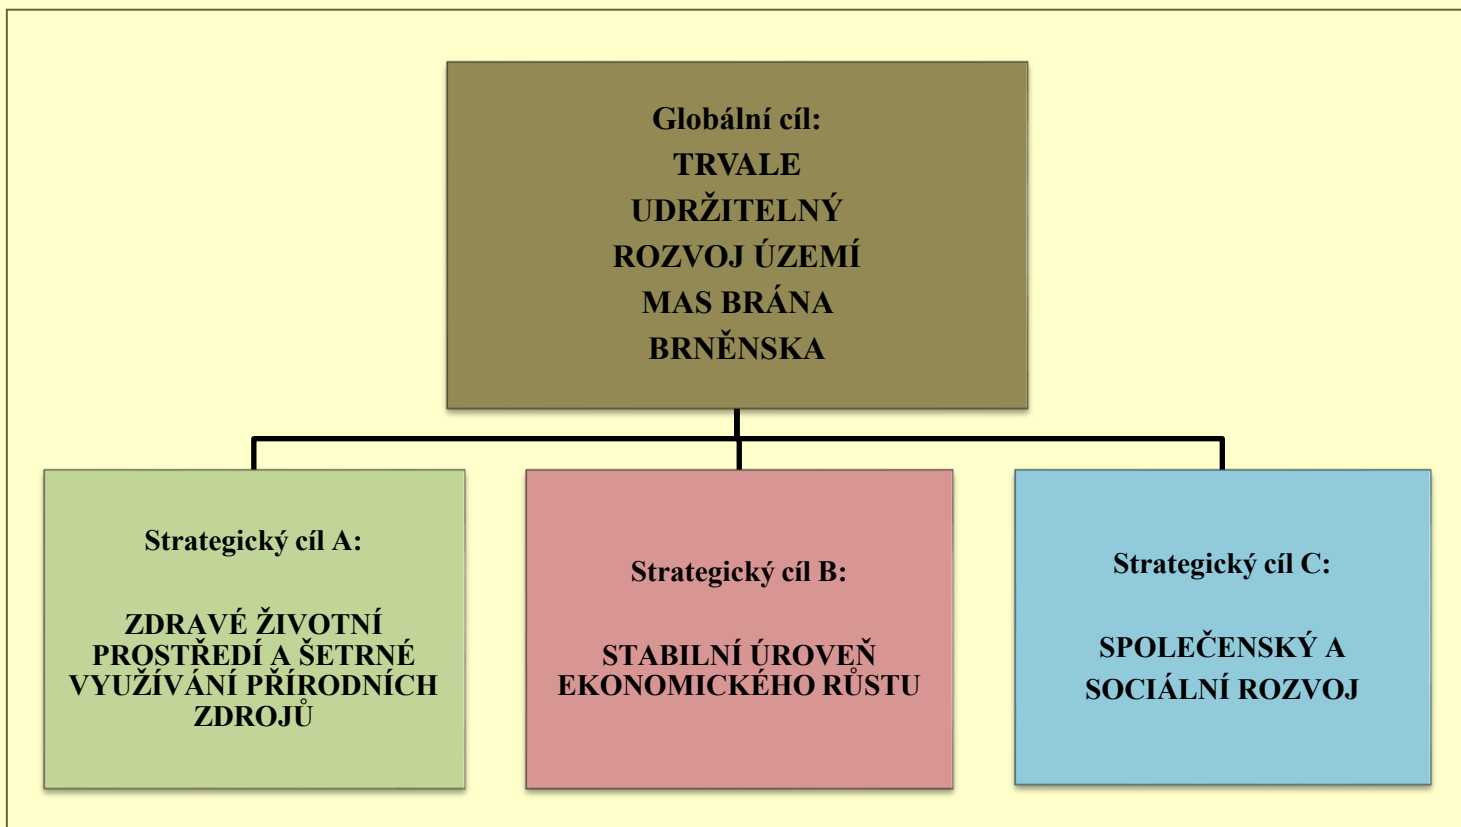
Globální cíl:
TRVALE UDRŽITELNÝ ROZVOJ ÚZEMÍ MAS BRÁNA BRNĚNSKA

Strategický cíl A:

ZDRAVÉ ŽIVOTNÍ PROSTŘEDÍ A ŠETRNÉ VYUŽÍVÁNÍ PŘÍRODNÍCH ZDROJŮ

Strategický cíl B:

STABILNÍ ÚROVEŇ EKONOMICKÉHO RŮSTU

Strategický cíl C:

SPOLEČENSKÝ A SOCIÁLNÍ ROZVOJ